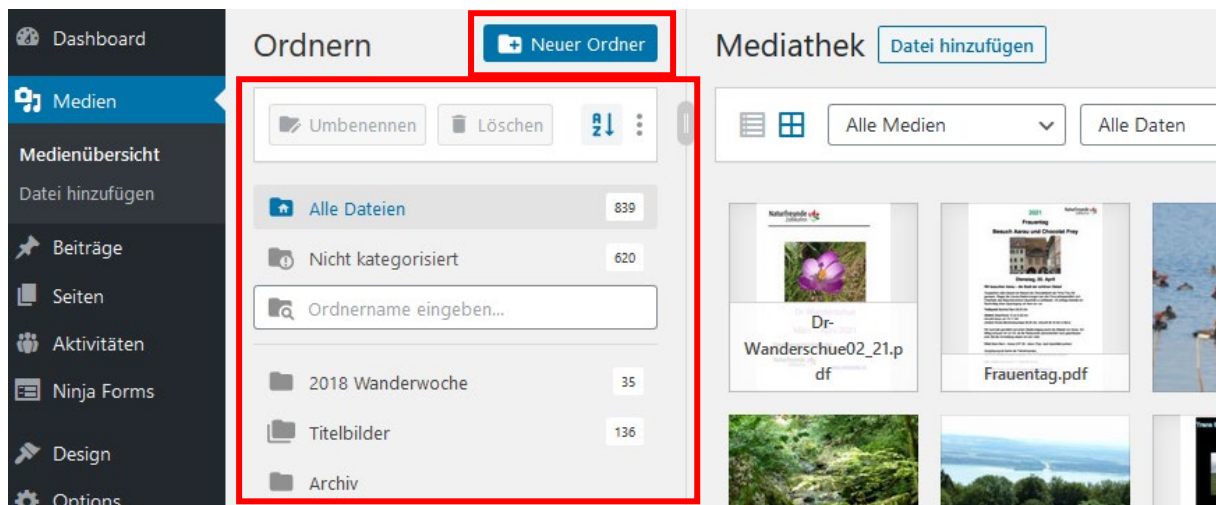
Dashboard
Medien
Medienübersicht
Datei hinzufügen
Beiträge
Seiten
Aktivitäten
Ninja Forms
Design
Options

Ordnern
Neuer Ordner
Umbenennen
Löschen
Alle Dateien 839
Nicht kategorisiert 620
Ordnername eingeben...
2018 Wanderwoche 35
Titelbilder 136
Archiv

Mediathek
Datei hinzufügen
Alle Medien
Alle Daten
Dr-Wanderschue02_21.pdf
Frauentag.pdf